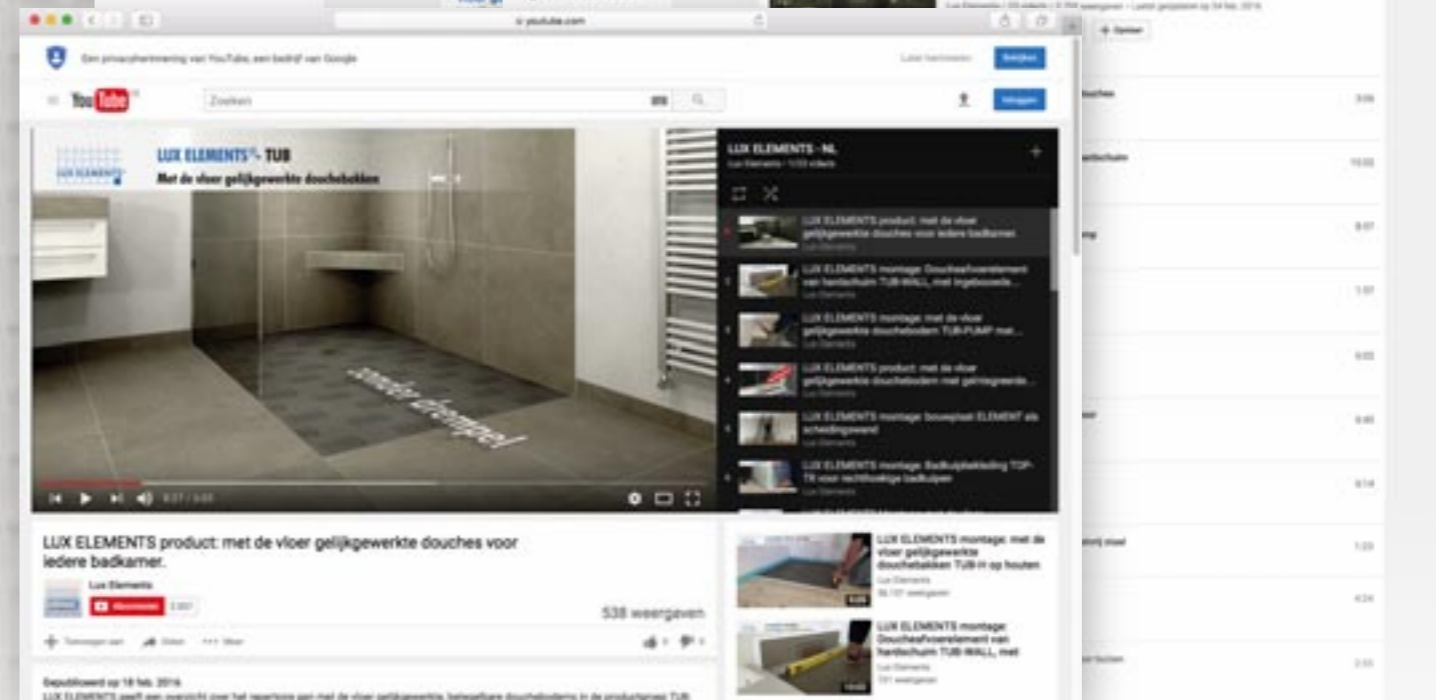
m.youtube.com

Een privacyherinnering van YouTube, een bedrijf van Google

Later herinneren Bekijken

YouTube

Zoeken

Inloggen

LUX ELEMENTS - TUB
Met de vloer gelijkgewerkte douchebakken

zonder drempel

LUX ELEMENTS - NL
Lux Elements • 1/33 video's

LUX ELEMENTS product: met de vloer gelijkgewerkte douches voor iedere badkamer
Lux Elements

LUX ELEMENTS montage: Doucheafvoerelement van hardschuim TUB-WALL met ingebouwde...
Lux Elements

LUX ELEMENTS montage: met de vloer gelijkgewerkte douchebodem TUB-PUMP met...
Lux Elements

LUX ELEMENTS product: met de vloer gelijkgewerkte douchebodem met geïntegreerde...
Lux Elements

LUX ELEMENTS montage: bouwplaat ELEMENT als scheidingswand
Lux Elements

LUX ELEMENTS montage: Badkuipbekleding TOP-TX voor rechthoekige badkuipen
Lux Elements

LUX ELEMENTS product: met de vloer gelijkgewerkte douches voor iedere badkamer.

Lux Elements
Abonneren

538 weergaven

Toevoegen aan Delen Meer

Gepubliceerd op 18 feb. 2016
LUX ELEMENTS geeft een overzicht over het repertoire aan met de vloer gelijkgewerkte, betegelbare douchebodems in de productserie TUB.

LUX ELEMENTS montage: met de vloer gelijkgewerkte douchebakken TUB-H op houten
Lux Elements
weergaven

LUX ELEMENTS montage: Doucheafvoerelement van hardschuim TUB-WALL, met
Lux Elements
weergaven

Delen

douches
hardschuim
3:06
10:02
8:07
1:57
9:02
8:40
8:14
1:23
4:24
2:51